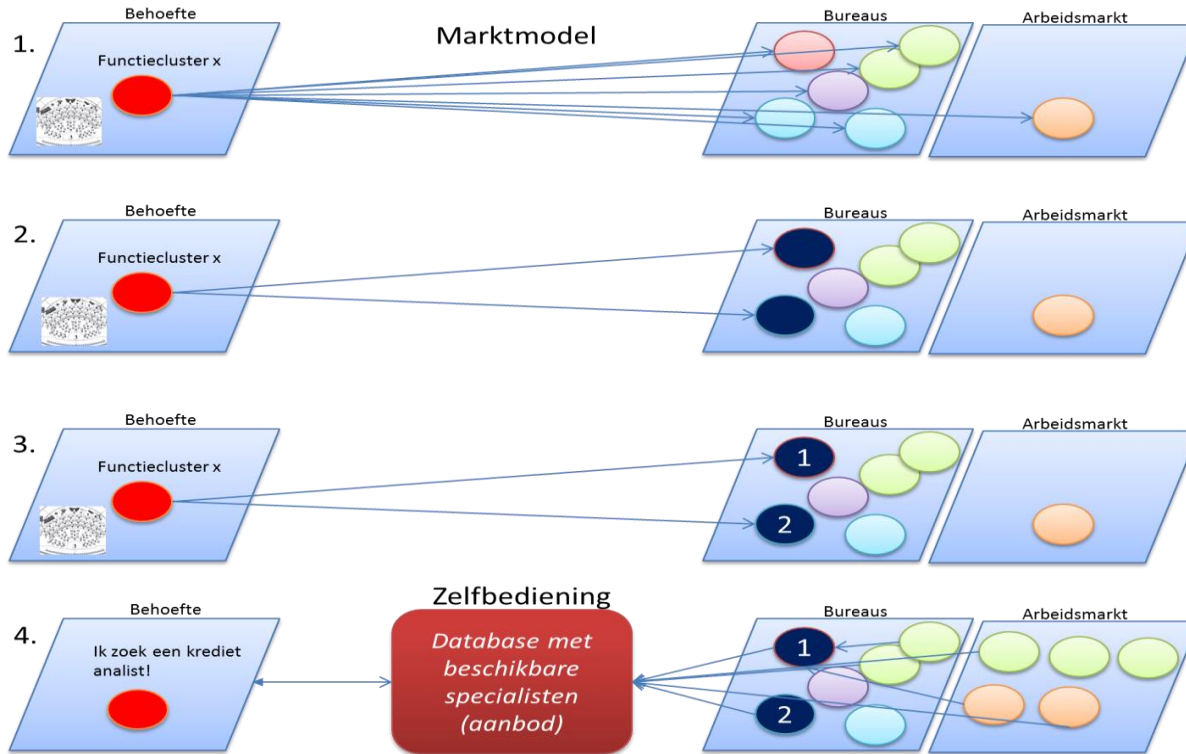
1.
Behoefte
Functiecluster x
Marktmodel
Bureaus
Arbeidsmarkt

2.
Behoefte
Functiecluster x
Bureaus
Arbeidsmarkt

3.
Behoefte
Functiecluster x
Bureaus
1
2
Arbeidsmarkt

4.
Behoefte
Ik zoek een krediet analist!
Zelfbediening
Database met beschikbare specialisten (aanbod)
Bureaus
1
2
Arbeidsmarkt